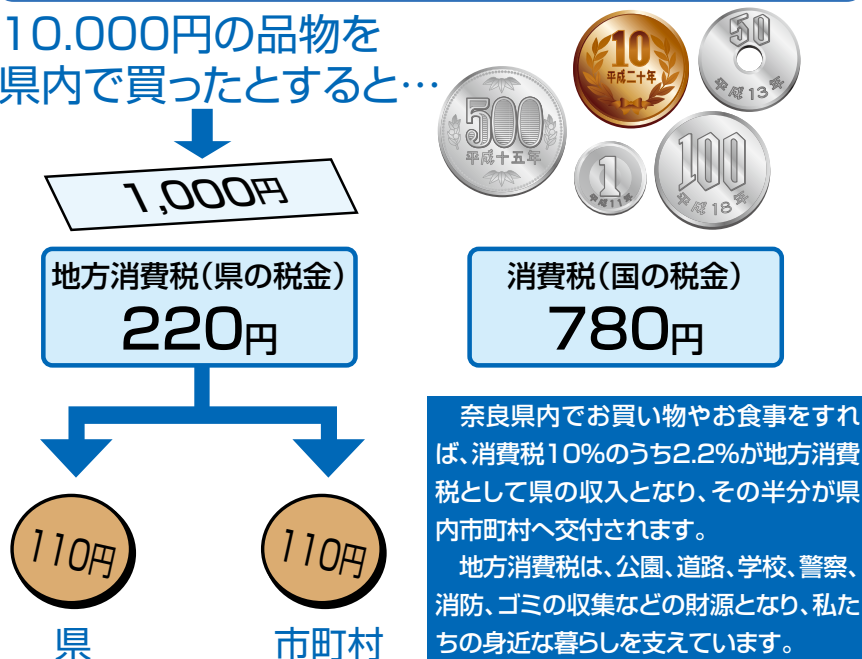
10.000円の品物を県内で買ったとすると…

1,000円

地方消費税（県の税金）
220円

消費税（国の税金）
780円

110円
県

110円
市町村

10
平成二十年

50
平成13年

500
平成十五年

1
平成11年

100
平成18年

奈良県内でお買い物やお食事をすれば、消費税10%のうち2.2%が地方消費税として県の収入となり、その半分が県内市町村へ交付されます。

地方消費税は、公園、道路、学校、警察、消防、ゴミの収集などの財源となり、私たちの身近な暮らしを支えています。